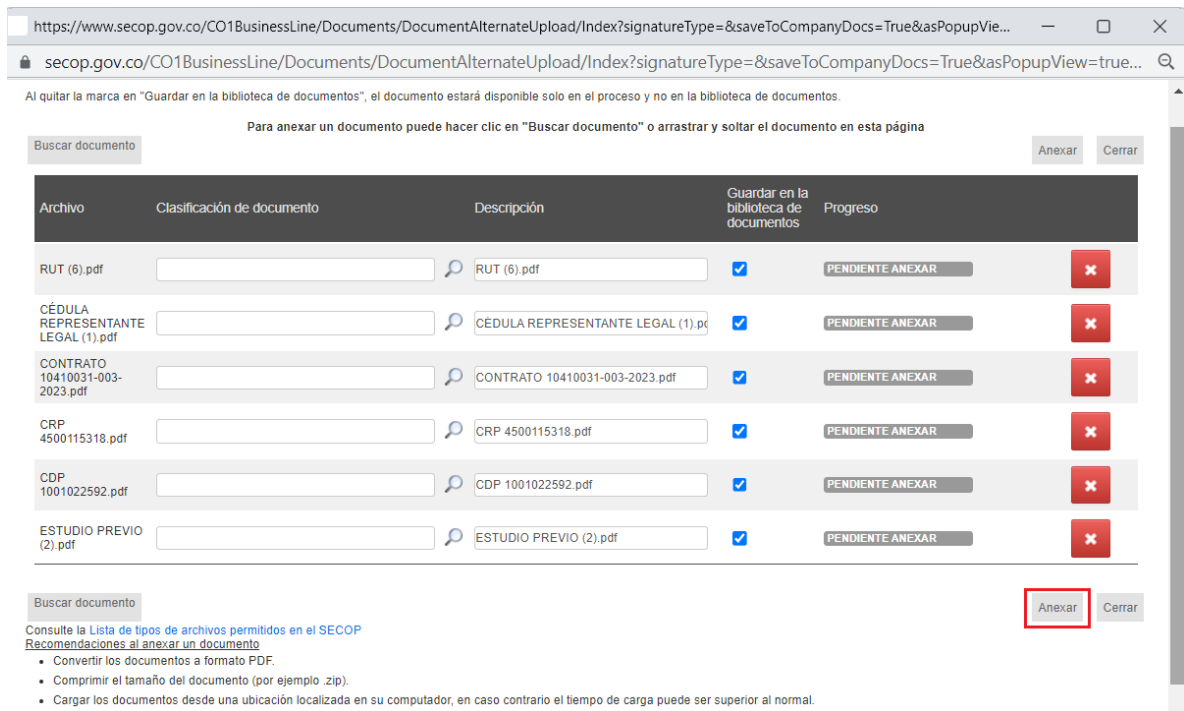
https://www.secop.gov.co/CO1BusinessLine/Documents/DocumentAlternateUpload/Index?signatureType=&saveToCompanyDocs=True&asPopupVie...

secop.gov.co/CO1BusinessLine/Documents/DocumentAlternateUpload/Index?signatureType=&saveToCompanyDocs=True&asPopupView=true...

Al quitar la marca en "Guardar en la biblioteca de documentos", el documento estará disponible solo en el proceso y no en la biblioteca de documentos.

Para anexar un documento puede hacer clic en "Buscar documento" o arrastrar y soltar el documento en esta página

Buscar documento

Anexar Cerrar

| Archivo | Clasificación de documento | Descripción | Guardar en la biblioteca de documentos | Progreso |
|---|---|---|---|---|
| RUT (6).pdf | | RUT (6).pdf | | PENDIENTE ANEXAR |
| CÉDULA REPRESENTANTE LEGAL (1).pdf | | CÉDULA REPRESENTANTE LEGAL (1).pd | | PENDIENTE ANEXAR |
| CONTRATO 10410031-003-2023.pdf | | CONTRATO 10410031-003-2023.pdf | | PENDIENTE ANEXAR |
| CRP 4500115318.pdf | | CRP 4500115318.pdf | | PENDIENTE ANEXAR |
| CDP 1001022592.pdf | | CDP 1001022592.pdf | | PENDIENTE ANEXAR |
| ESTUDIO PREVIO (2).pdf | | ESTUDIO PREVIO (2).pdf | | PENDIENTE ANEXAR |

Buscar documento

Anexar Cerrar

Consulte la Lista de tipos de archivos permitidos en el SECOP
Recomendaciones al anexar un documento
• Convertir los documentos a formato PDF.
• Comprimir el tamaño del documento (por ejemplo .zip).
• Cargar los documentos desde una ubicación localizada en su computador, en caso contrario el tiempo de carga puede ser superior al normal.